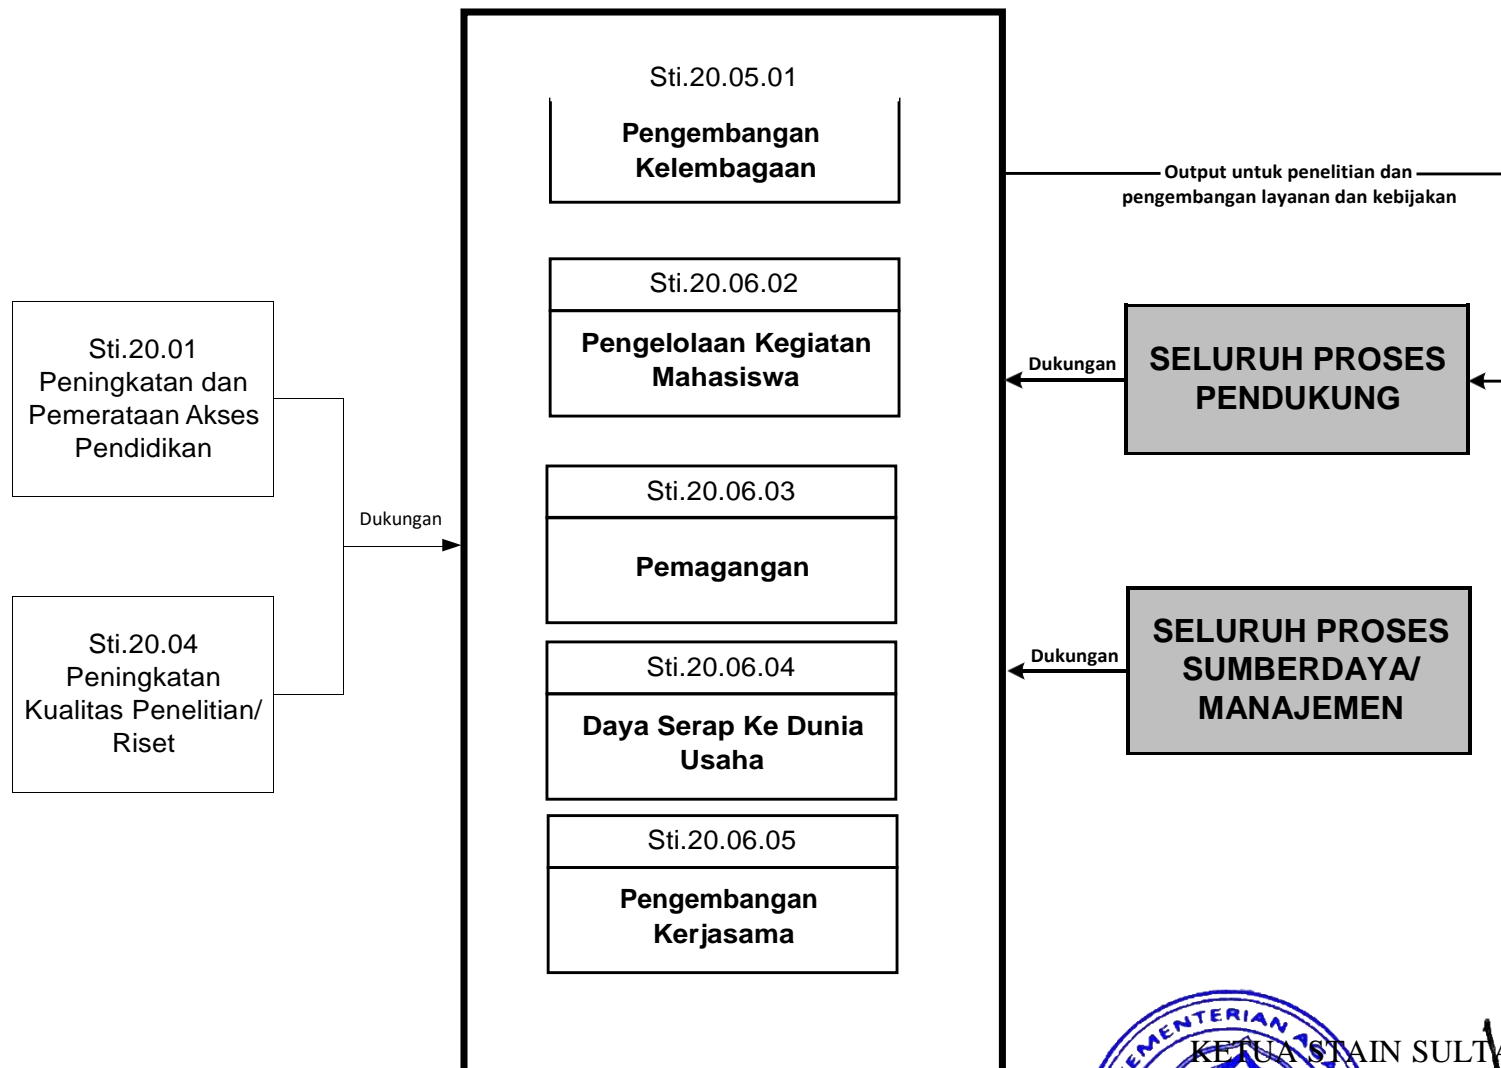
Sti.20.05.01

Pengembangan Kelembagaan

Output untuk penelitian dan pengembangan layanan dan kebijakan

Sti.20.01
Peningkatan dan Pemerataan Akses Pendidikan

Sti.20.06.02

Pengelolaan Kegiatan Mahasiswa

Dukungan

SELURUH PROSES PENDUKUNG

Dukungan

Sti.20.06.03

Pemagangan

Sti.20.04
Peningkatan Kualitas Penelitian/ Riset

Sti.20.06.04

Daya Serap Ke Dunia Usaha

Dukungan

SELURUH PROSES SUMBERDAYA/ MANAJEMEN

Sti.20.06.05

Pengembangan Kerjasama

KEMENTERIAN

KETUA STAIN SULT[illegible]